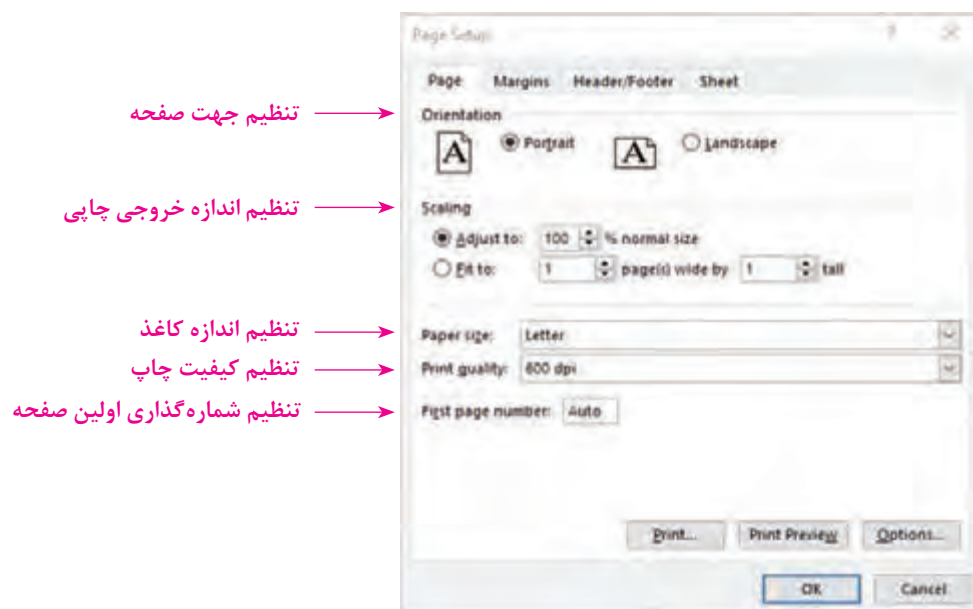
Page Setup

?

Page | Margins | Header/Footer | Sheet

تنظیم جهت صفحه

Orientation

Portrait

Landscape

تنظیم اندازه خروجی چاپی

Scaling

Adjust to: 100 % normal size

Fit to: 1 page(s) wide by 1 tall

تنظیم اندازه کاغذ

Paper size: Letter

تنظیم کیفیت چاپ

Print quality: 600 dpi

تنظیم شماره‌گذاری اولین صفحه

First page number: Auto

Print... | Print Preview | Options...

OK | Cancel